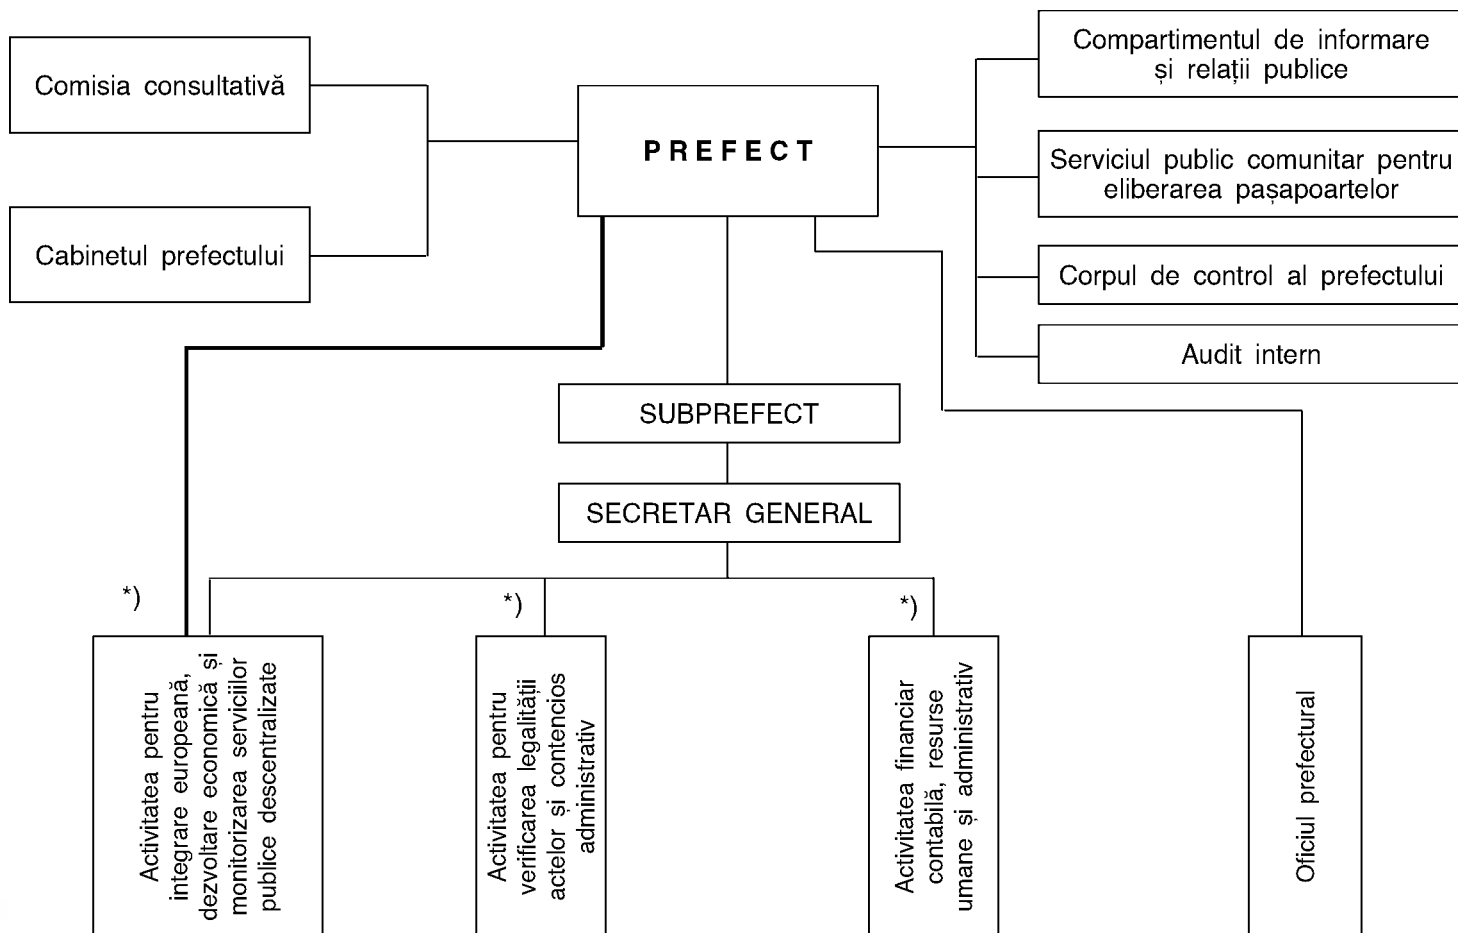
Comisia consultativă

Cabinetul prefectului

PREFECT

Compartimentul de informare și relații publice

Serviciul public comunitar pentru eliberarea pașapoartelor

Corpul de control al prefectului

Audit intern

SUBPREFECT

SECRETAR GENERAL

*)

*)

*)

Activitatea pentru integrare europeană, dezvoltare economică și monitorizarea serviciilor publice descentralizate

Activitatea pentru verificarea legalității actelor și contencios administrativ

Activitatea financiar contabilă, resurse umane și administrativ

Oficiul prefectural